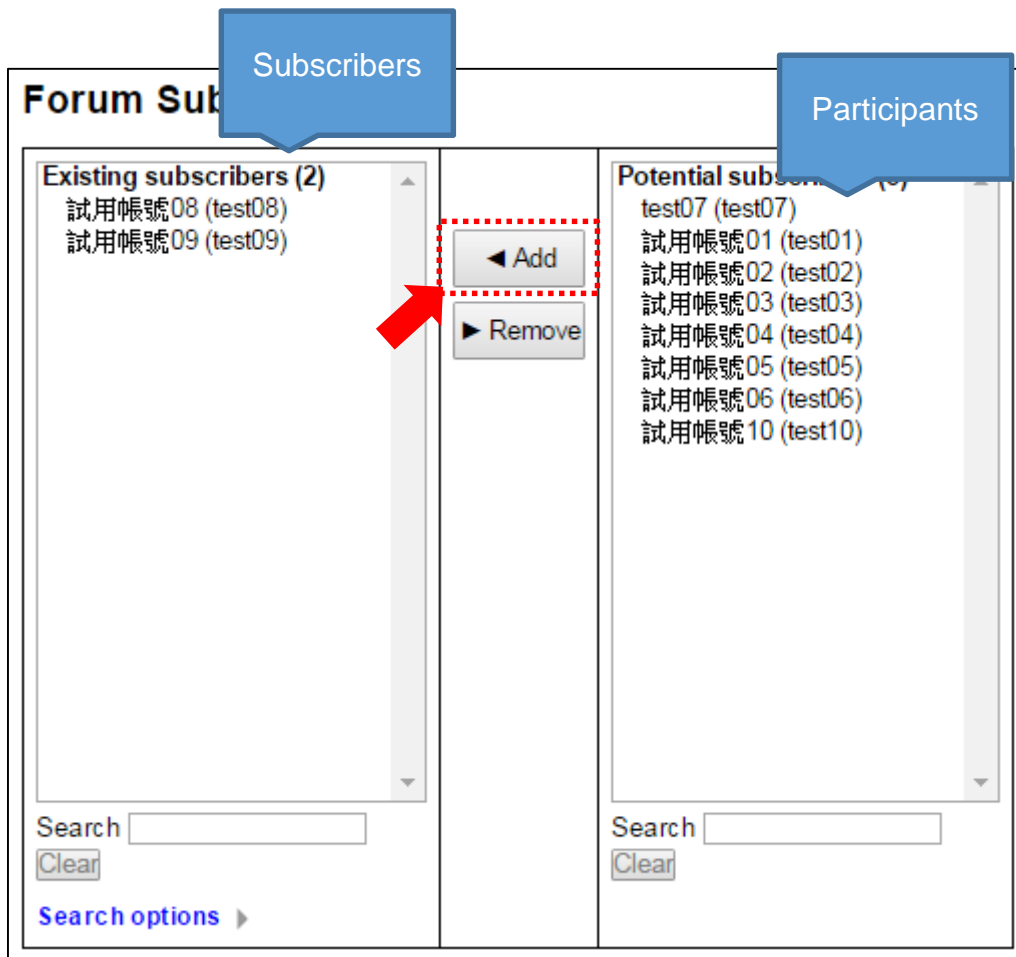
Subscribers

Participants

Forum Sub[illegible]

Existing subscribers (2)
試用帳號08 (test08)
試用帳號09 (test09)

◄ Add

► Remove

Potential subs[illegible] ([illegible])
test07 (test07)
試用帳號01 (test01)
試用帳號02 (test02)
試用帳號03 (test03)
試用帳號04 (test04)
試用帳號05 (test05)
試用帳號06 (test06)
試用帳號10 (test10)

Search
Clear

Search options

Search
Clear